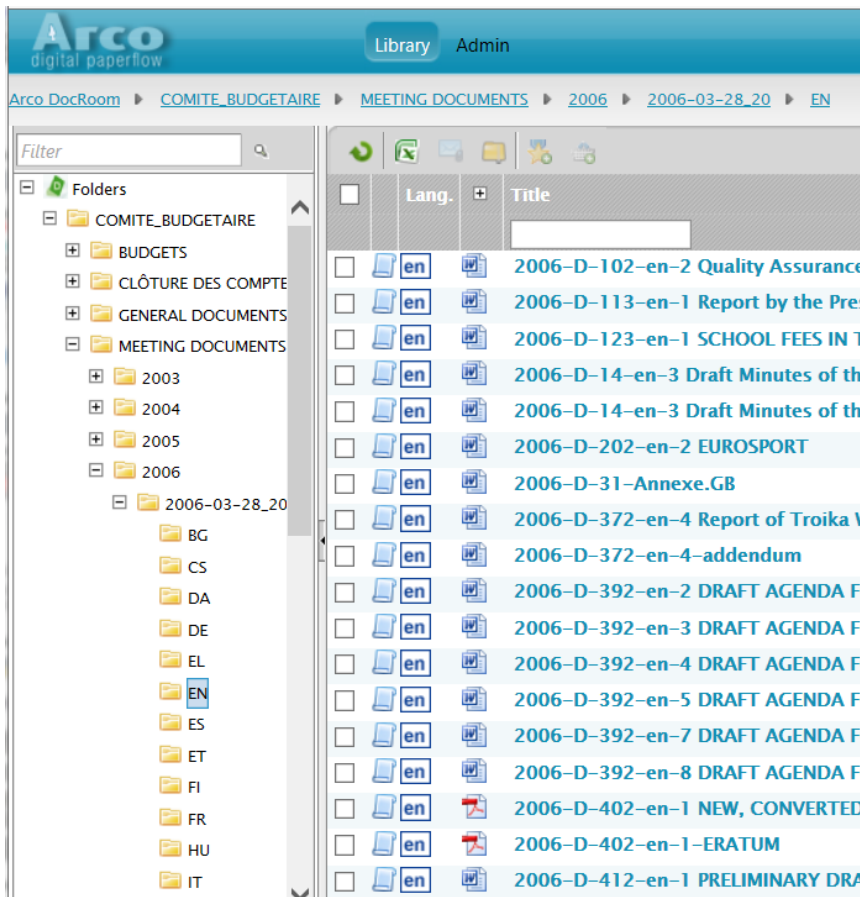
Arco
digital paperflow

Library Admin

Arco DocRoom ▸ COMITE_BUDGETAIRE ▸ MEETING DOCUMENTS ▸ 2006 ▸ 2006-03-28_20 ▸ EN

Filter

Folders
COMITE_BUDGETAIRE
BUDGETS
CLÔTURE DES COMPTE
GENERAL DOCUMENTS
MEETING DOCUMENTS
2003
2004
2005
2006
2006-03-28_20
BG
CS
DA
DE
EL
EN
ES
ET
FI
FR
HU
IT

| | Lang. | | Title |
|---|---|---|---|
| | en | | 2006-D-102-en-2 Quality Assurance |
| | en | | 2006-D-113-en-1 Report by the Pres |
| | en | | 2006-D-123-en-1 SCHOOL FEES IN T |
| | en | | 2006-D-14-en-3 Draft Minutes of th |
| | en | | 2006-D-14-en-3 Draft Minutes of th |
| | en | | 2006-D-202-en-2 EUROSPORT |
| | en | | 2006-D-31-Annexe.GB |
| | en | | 2006-D-372-en-4 Report of Troika V |
| | en | | 2006-D-372-en-4-addendum |
| | en | | 2006-D-392-en-2 DRAFT AGENDA F |
| | en | | 2006-D-392-en-3 DRAFT AGENDA F |
| | en | | 2006-D-392-en-4 DRAFT AGENDA F |
| | en | | 2006-D-392-en-5 DRAFT AGENDA F |
| | en | | 2006-D-392-en-7 DRAFT AGENDA F |
| | en | | 2006-D-392-en-8 DRAFT AGENDA F |
| | en | | 2006-D-402-en-1 NEW, CONVERTED |
| | en | | 2006-D-402-en-1-ERATUM |
| | en | | 2006-D-412-en-1 PRELIMINARY DRA |